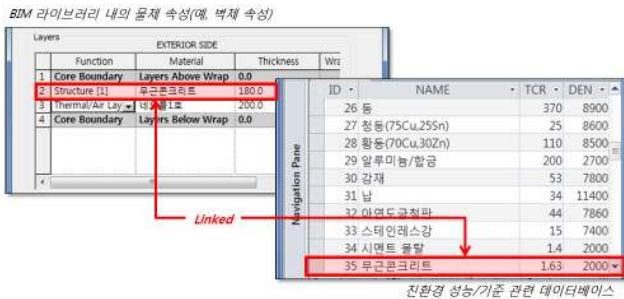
BIM 라이브러리 내의 물체 속성(예, 벽체 속성)

Layers

EXTERIOR SIDE

| | Function | Material | Thickness | Wra |
|---|---|---|---|---|
| 1 | Core Boundary | Layers Above Wrap | 0.0 | |
| 2 | Structure [1] | 무근콘크리트 | 180.0 | |
| 3 | Thermal/Air Lay | 네오폼1호 | 200.0 | |
| 4 | Core Boundary | Layers Below Wrap | 0.0 | |

Linked

Navigation Pane

| ID | NAME | TCR | DEN |
|---|---|---|---|
| 26 | 동 | 370 | 8900 |
| 27 | 청동(75Cu,25Sn) | 25 | 8600 |
| 28 | 황동(70Cu,30Zn) | 110 | 8500 |
| 29 | 알루미늄/합금 | 200 | 2700 |
| 30 | 강재 | 53 | 7800 |
| 31 | 납 | 34 | 11400 |
| 32 | 아연도금철판 | 44 | 7860 |
| 33 | 스테인레스강 | 15 | 7400 |
| 34 | 시멘트 몰탈 | 1.4 | 2000 |
| 35 | 무근콘크리트 | 1.63 | 2000 |

친환경 성능/기준 관련 데이터베이스